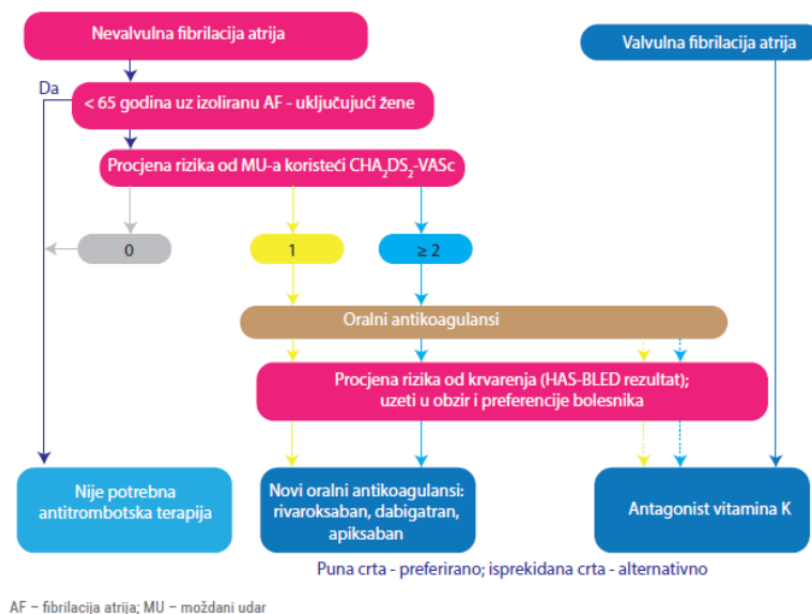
Nevalvulna fibrilacija atrija

Valvulna fibrilacija atrija

Da

< 65 godina uz izoliranu AF - uključujući žene

Procjena rizika od MU-a koristeći $CHA_2DS_2$-VASc

0

1

≥ 2

Oralni antikoagulansi

Procjena rizika od krvarenja (HAS-BLED rezultat); uzeti u obzir i preferencije bolesnika

Nije potrebna antitrombotska terapija

Novi oralni antikoagulansi: rivaroksaban, dabigatran, apiksaban

Antagonist vitamina K

Puna crta - preferirano; isprekidana crta - alternativno

AF – fibrilacija atrija; MU – moždani udar